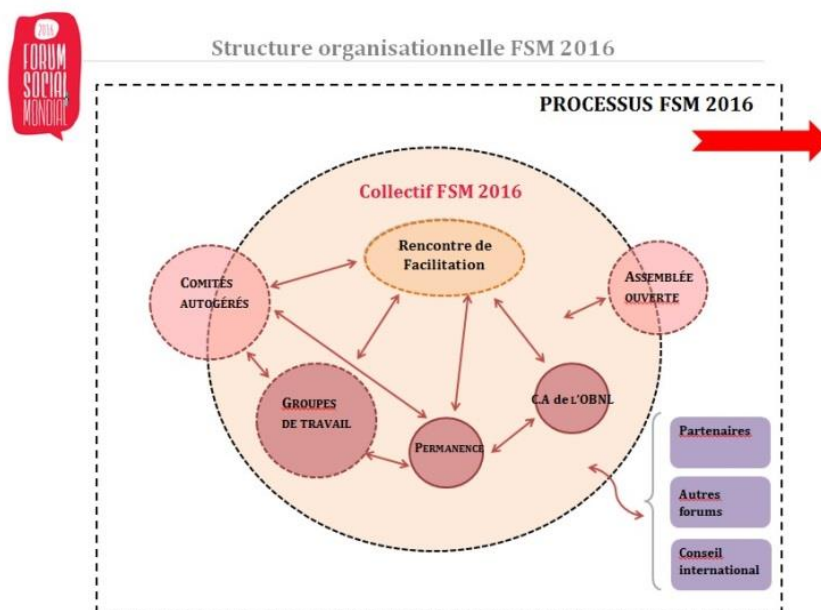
2016
FORUM SOCIAL MONDIAL

Structure organisationnelle FSM 2016

PROCESSUS FSM 2016

Collectif FSM 2016

Rencontre de Facilitation

COMITÉS AUTOGÉRÉS

ASSEMBLÉE OUVERTE

GROUPES DE TRAVAIL

C.A de L'OBNL

PERMANENCE

Partenaires

Autres forums

Conseil international